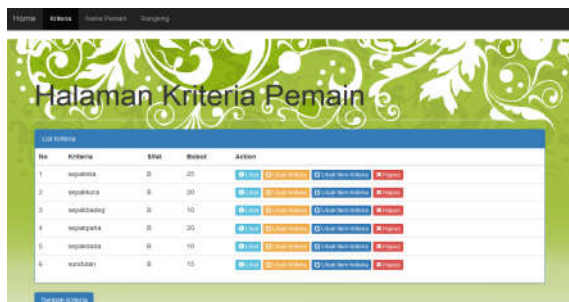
Home Kriteria Nama Pemain Ranking

Halaman Kriteria Pemain

List Kriteria

| No | Kriteria | Sifat | Bobot | Action |
|---|---|---|---|---|
| 1 | sepakbola | B | 25 | Lihat Ubah Kriteria Ubah Item Kriteria Hapus |
| 2 | sepakkuda | B | 20 | Lihat Ubah Kriteria Ubah Item Kriteria Hapus |
| 3 | sepakbadag | B | 10 | Lihat Ubah Kriteria Ubah Item Kriteria Hapus |
| 4 | sepakgaha | B | 20 | Lihat Ubah Kriteria Ubah Item Kriteria Hapus |
| 5 | sepakbola | B | 10 | Lihat Ubah Kriteria Ubah Item Kriteria Hapus |
| 6 | sundulan | B | 10 | Lihat Ubah Kriteria Ubah Item Kriteria Hapus |

Tambah Kriteria